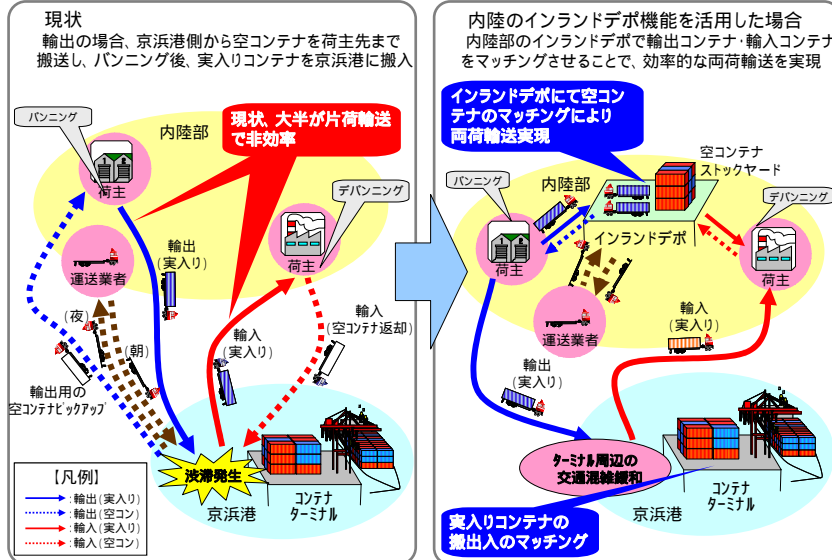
現状
輸出の場合、京浜港側から空コンテナを荷主先まで搬送し、バンニング後、実入りコンテナを京浜港に搬入

バンニング
内陸部
現状、大半が片荷輸送で非効率
荷主
デバンニング
運送業者
輸出（実入り）
荷主
（夜）
（朝）
輸入（空コンテナ返却）
輸入（実入り）
輸出用の空コンテナピックアップ
渋滞発生
コンテナターミナル
京浜港

【凡例】
：輸出（実入り）
：輸出（空コン）
：輸入（実入り）
：輸入（空コン）

内陸のインランドデポ機能を活用した場合
内陸部のインランドデポで輸出コンテナ・輸入コンテナをマッチングさせることで、効率的な両荷輸送を実現

インランドデポにて空コンテナのマッチングにより両荷輸送実現
空コンテナストックヤード
バンニング
内陸部
デバンニング
インランドデポ
荷主
荷主
運送業者
輸入（実入り）
輸出（実入り）
ターミナル周辺の交通混雑緩和
コンテナターミナル
京浜港
実入りコンテナの搬出入のマッチング